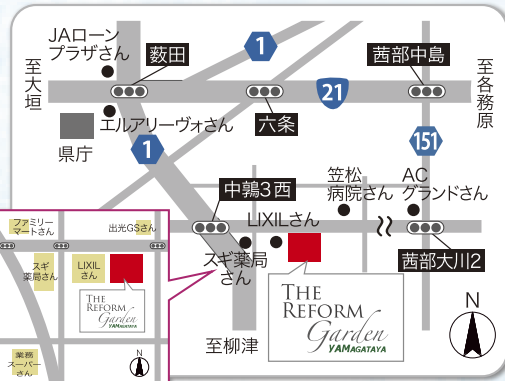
JAローン
プラザさん

薮田

1

茜部中島

至大垣

21

至各務原

エルアリーヴォさん

六条

県庁

1

151

中鶉3西

笠松
病院さん

AC
グランドさん

ファミリー
マートさん

出光GSさん

LIXILさん

スギ
薬局さん

LIXIL
さん

スギ薬局
さん

茜部大川2

THE
REFORM
Garden
YAMAGATAYA

THE
REFORM
Garden
YAMAGATAYA

N

業務
スーパー
さん

N

至柳津